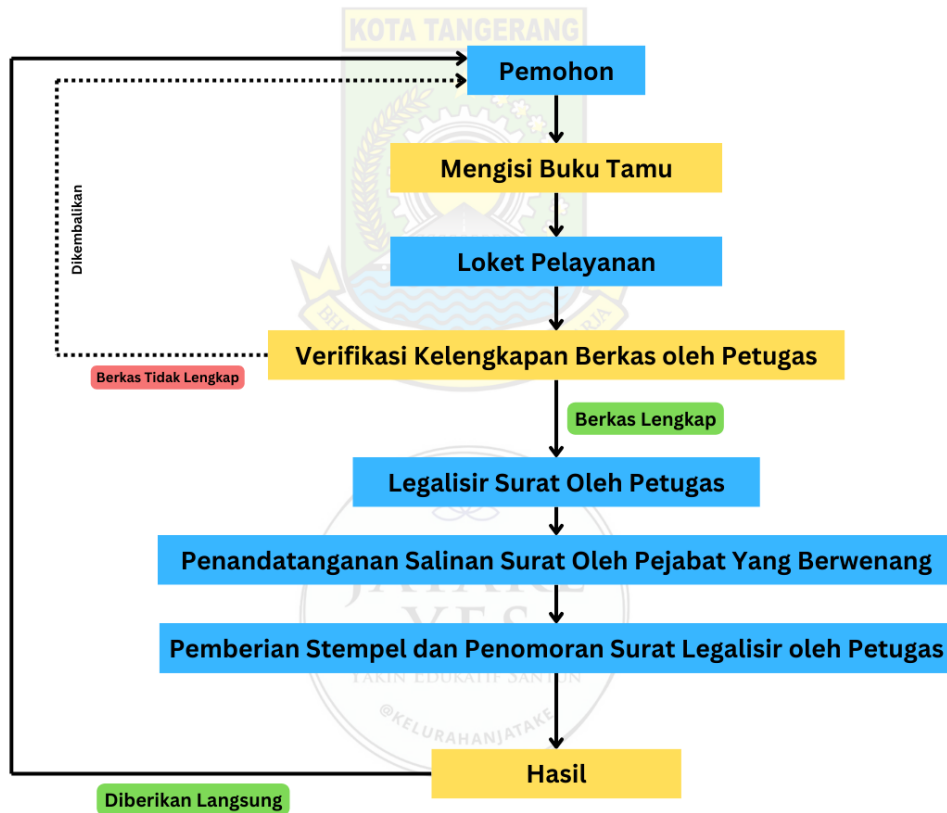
KOTA TANGERANG

Pemohon

Dikembalikan

Mengisi Buku Tamu

Loket Pelayanan

Verifikasi Kelengkapan Berkas oleh Petugas

Berkas Tidak Lengkap

Berkas Lengkap

Legalisir Surat Oleh Petugas

Penandatanganan Salinan Surat Oleh Pejabat Yang Berwenang

Pemberian Stempel dan Penomoran Surat Legalisir oleh Petugas

YAKIN EDUKATIF SANTUN

@KELURAHANJATAKE

Hasil

Diberikan Langsung